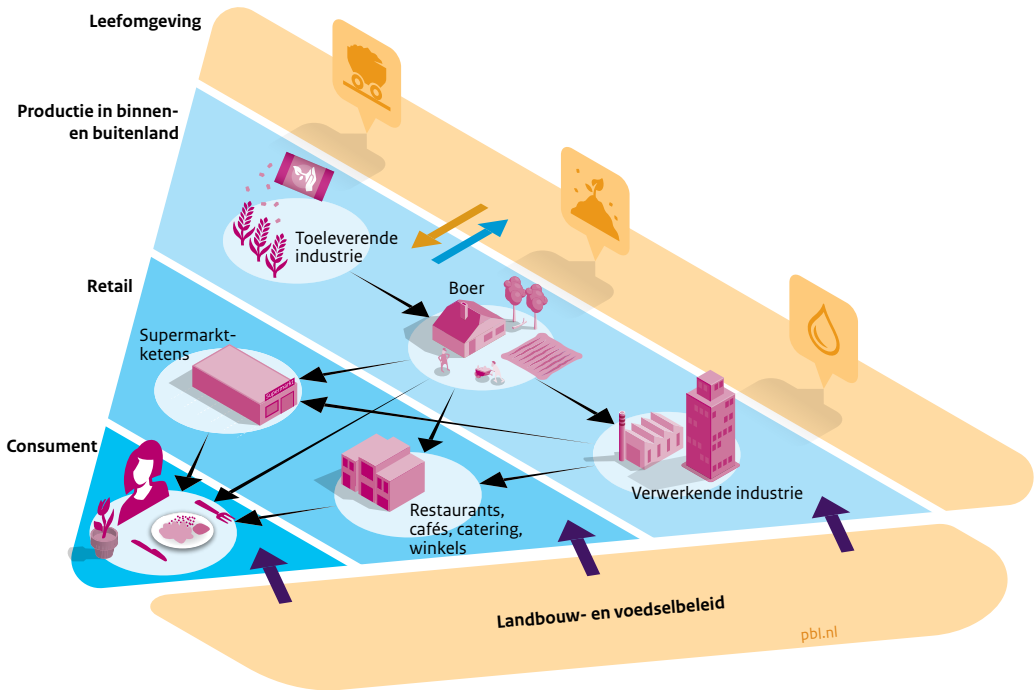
Leefomgeving

Productie in binnen- en buitenland

Retail

Consument

Toeleverende industrie

Boer

Supermarktketens

Supermarkt

Verwerkende industrie

Restaurants, cafés, catering, winkels

Landbouw- en voedselbeleid

pbl.nl